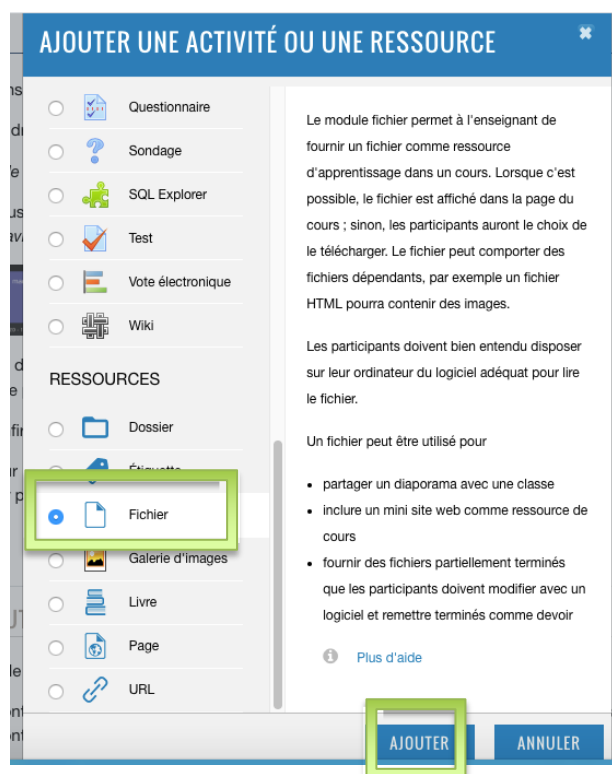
AJOUTER UNE ACTIVITÉ OU UNE RESSOURCE

Questionnaire

Sondage

SQL Explorer

Test

Vote électronique

Wiki

RESSOURCES

Dossier

Étiquette

Fichier

Galerie d'images

Livre

Page

URL

Le module fichier permet à l'enseignant de fournir un fichier comme ressource d'apprentissage dans un cours. Lorsque c'est possible, le fichier est affiché dans la page du cours ; sinon, les participants auront le choix de le télécharger. Le fichier peut comporter des fichiers dépendants, par exemple un fichier HTML pourra contenir des images.

Les participants doivent bien entendu disposer sur leur ordinateur du logiciel adéquat pour lire le fichier.

Un fichier peut être utilisé pour

- partager un diaporama avec une classe
- inclure un mini site web comme ressource de cours
- fournir des fichiers partiellement terminés que les participants doivent modifier avec un logiciel et remettre terminés comme devoir

Plus d'aide

AJOUTER

ANNULER